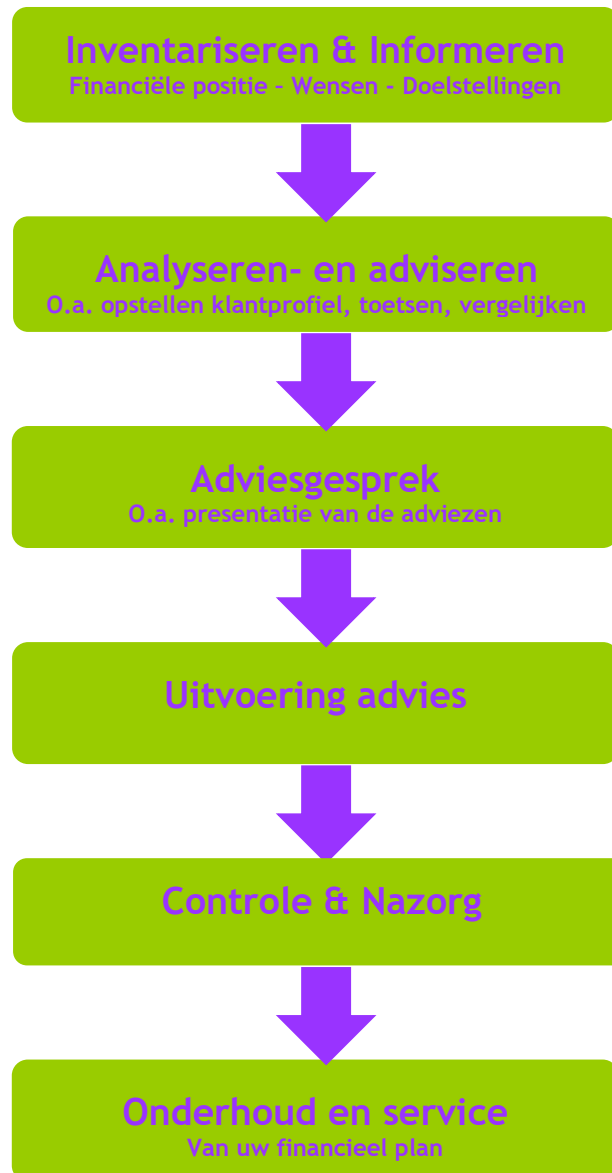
Inventariseren & Informeren
Financiële positie – Wensen – Doelstellingen

Analyseren- en adviseren
O.a. opstellen klantprofiel, toetsen, vergelijken

Adviesgesprek
O.a. presentatie van de adviezen

Uitvoering advies

Controle & Nazorg

Onderhoud en service
Van uw financieel plan